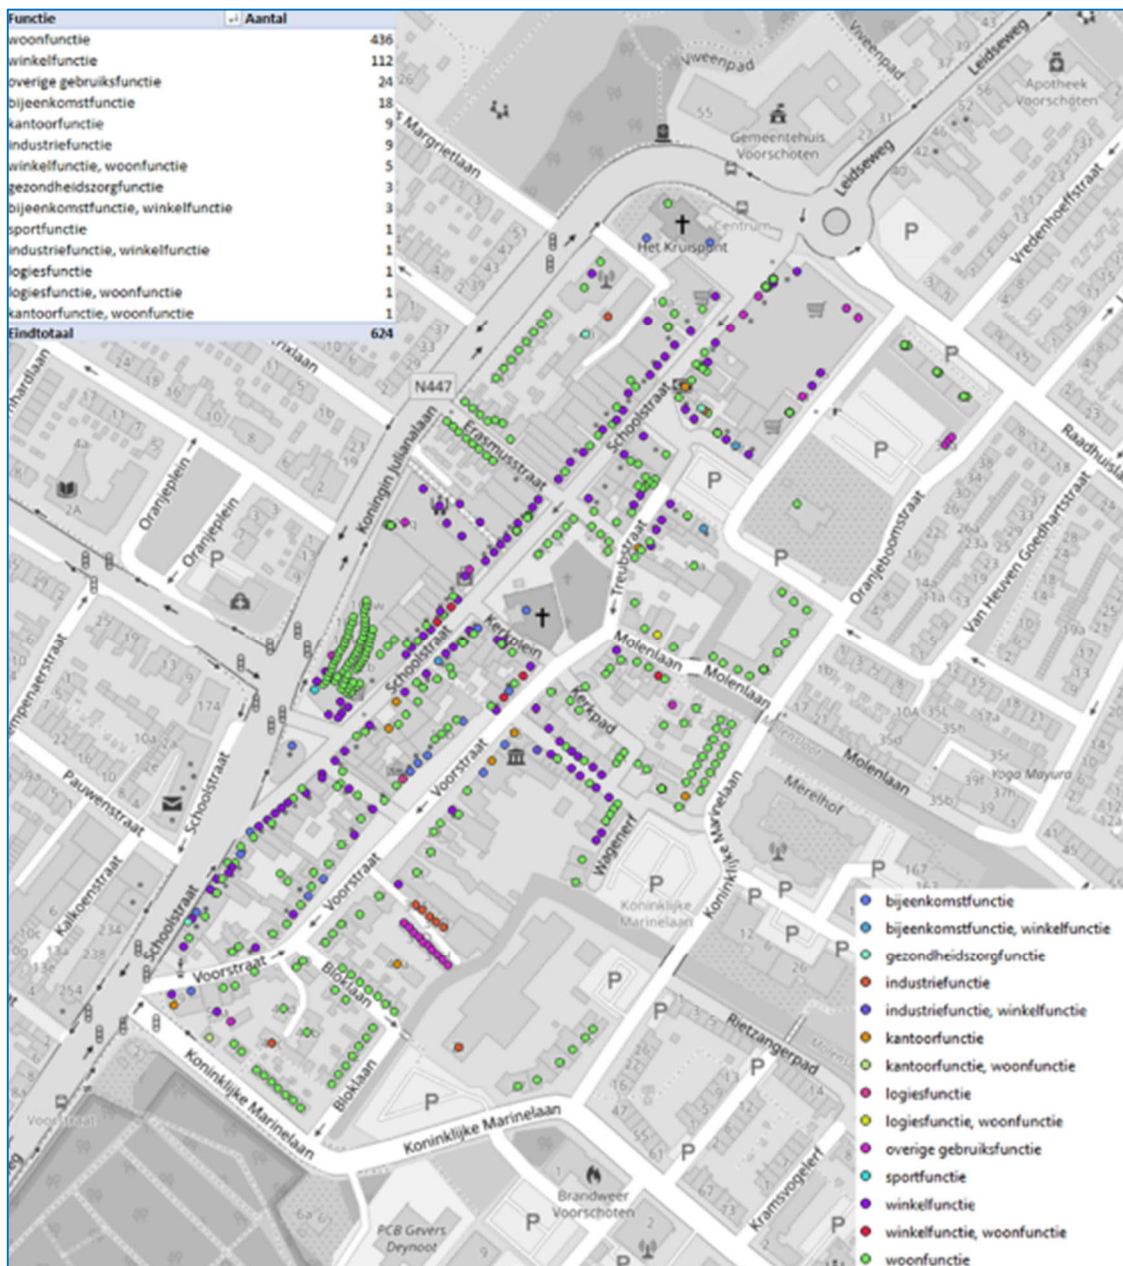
| Functie | Aantal |
|---|---|
| woonfunctie | 436 |
| winkelfunctie | 112 |
| overige gebruiksfunctie | 24 |
| bijeenkomstfunctie | 18 |
| kantoorfunctie | 9 |
| industriefunctie | 9 |
| winkelfunctie, woonfunctie | 5 |
| gezondheidszorgfunctie | 3 |
| bijeenkomstfunctie, winkelfunctie | 3 |
| sportfunctie | 1 |
| industriefunctie, winkelfunctie | 1 |
| logiesfunctie | 1 |
| logiesfunctie, woonfunctie | 1 |
| kantoorfunctie, woonfunctie | 1 |
| Eindtotaal | 624 |

Vijverpad
Viverpad
Leidseweg
Apotheek Voorschoten
Gemeentehuis Voorschoten
Margrietlaan
Leidseweg
Centrum
Het Kruispunt
Vredenhoeffstraat
N447
Erasmusstraat
Schoolstraat
Raadhuislaan
Koningin Julianalaan
Oranjeplein
Oranjeplein
Treubstraat
Oranjeboomstraat
Van Heuven Goedhartstraat
Kerkplein
Molenlaan
Molenlaan
Schoolstraat
Kerkpad
Molenlaan
Merelhof
Yoga Mayura
Pauwenstraat
Schoolstraat
Voorstraat
Wagenerf
Koninklijke Marinelaan
Koninklijke Marinelaan
Kalkoenstraat
Schoolstraat
Voorstraat
Voorstraat
Bloklaan
Rietzangerpad
Koninklijke Marinelaan
Bloklaan
Koninklijke Marinelaan
Kramsvogelerf
Brandweer Voorschoten
PCB Gevers Deynoot
Voorstraat

bijeenkomstfunctie
bijeenkomstfunctie, winkelfunctie
gezondheidszorgfunctie
industriefunctie
industriefunctie, winkelfunctie
kantoorfunctie
kantoorfunctie, woonfunctie
logiesfunctie
logiesfunctie, woonfunctie
overige gebruiksfunctie
sportfunctie
winkelfunctie
winkelfunctie, woonfunctie
woonfunctie